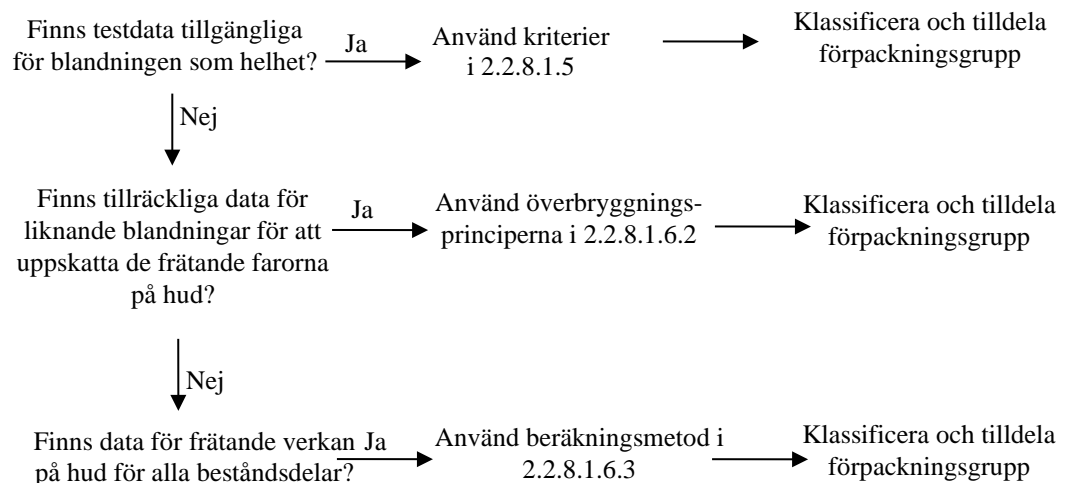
Finns testdata tillgängliga för blandningen som helhet?

Ja

Använd kriterier i 2.2.8.1.5

Klassificera och tilldela förpackningsgrupp

Nej

Finns tillräckliga data för liknande blandningar för att uppskatta de frätande farorna på hud?

Ja

Använd överbryggningsprinciperna i 2.2.8.1.6.2

Klassificera och tilldela förpackningsgrupp

Nej

Finns data för frätande verkan på hud för alla beståndsdelar?

Ja

Använd beräkningsmetod i 2.2.8.1.6.3

Klassificera och tilldela förpackningsgrupp